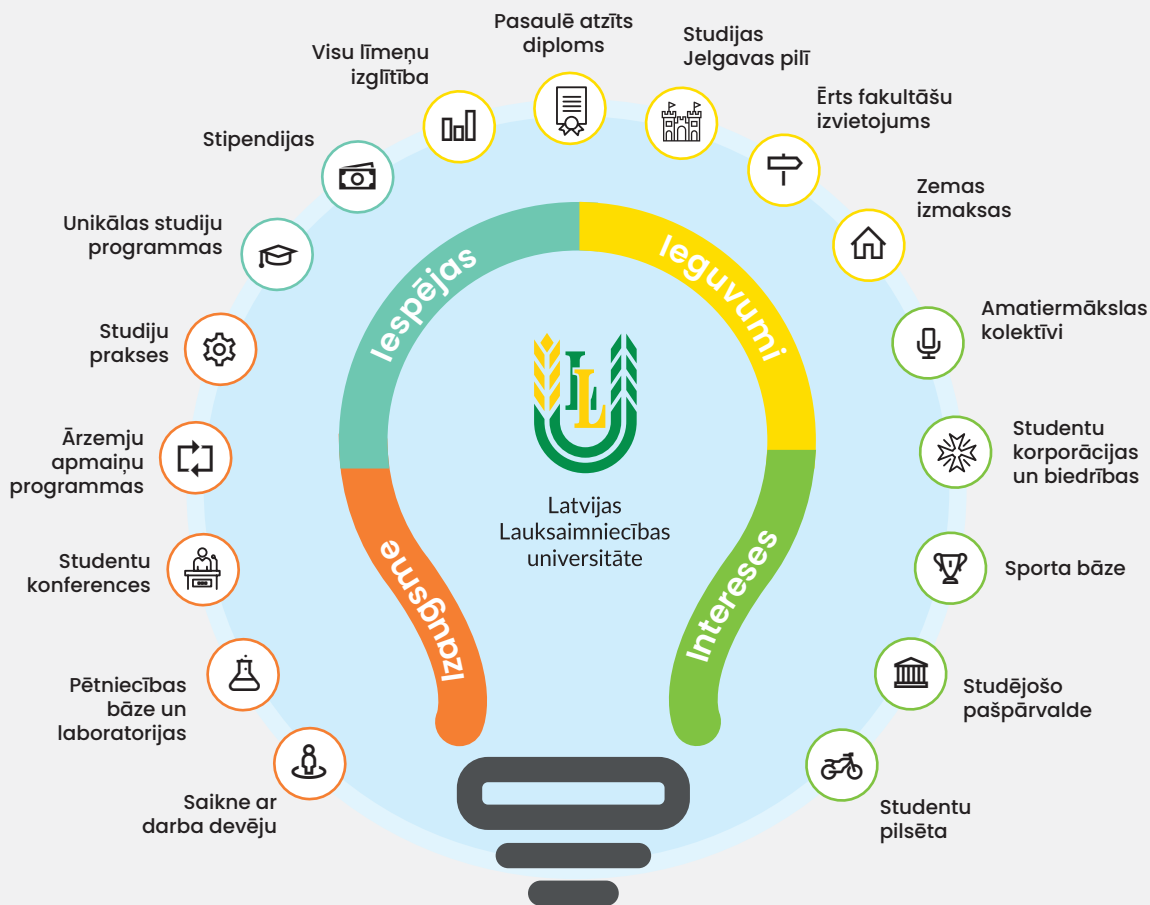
Pasaulē atzīts diploms

Studijas Jelgavas pilī

Visu līmeņu izglītība

Ērts fakultāšu izvietojums

Stipendijas

Zemas izmaksas

Unikālas studiju programmas

Iespējas

Ieguvumi

Amatiermākslas kolektīvi

Studiju prakses

Studentu korporācijas un biedrības

Ārzemju apmaiņu programmas

Latvijas Lauksaimniecības universitāte

Izaugsme

Intereses

Sporta bāze

Studentu konferences

Studējošo pašpārvalde

Pētniecības bāze un laboratorijas

Saikne ar darba devēju

Studentu pilsēta